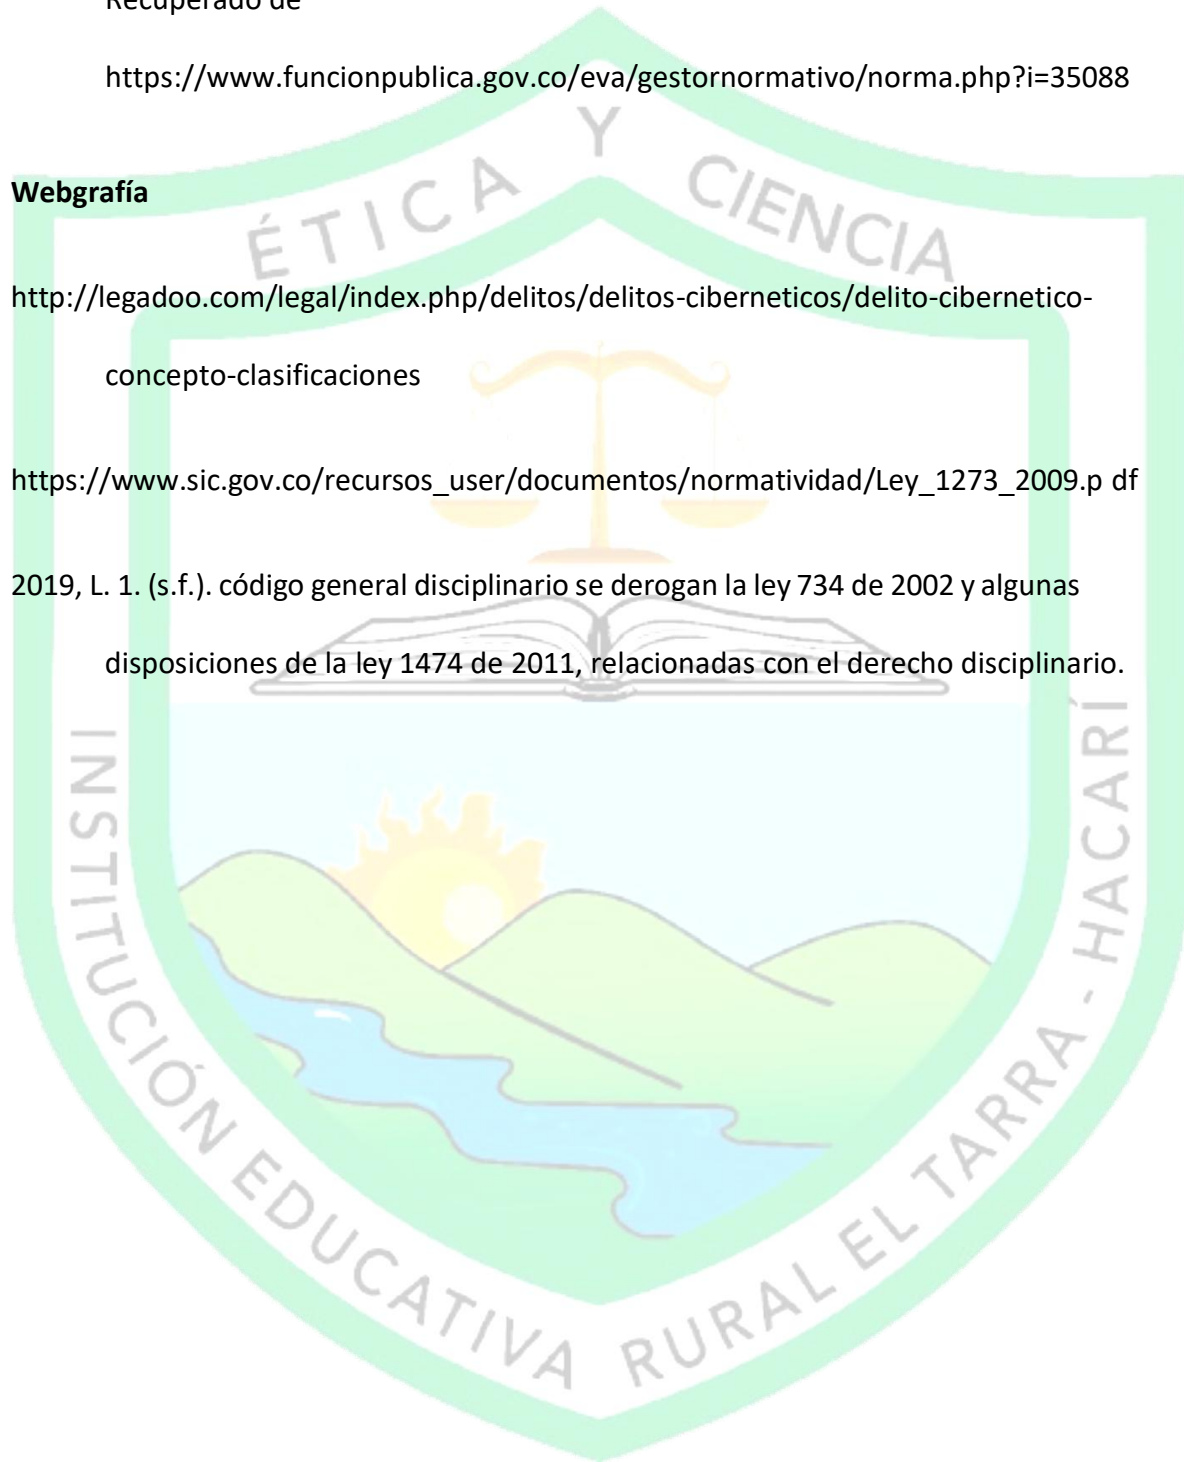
Recuperado de

https://www.funcionpublica.gov.co/eva/gestornormativo/norma.php?i=35088

**Webgrafía**

http://legadoo.com/legal/index.php/delitos/delitos-ciberneticos/delito-cibernetico-concepto-clasificaciones

https://www.sic.gov.co/recursos_user/documentos/normatividad/Ley_1273_2009.p df

2019, L. 1. (s.f.). código general disciplinario se derogan la ley 734 de 2002 y algunas disposiciones de la ley 1474 de 2011, relacionadas con el derecho disciplinario.

ÉTICA Y CIENCIA

INSTITUCIÓN EDUCATIVA RURAL EL TARRA - HACARÍ